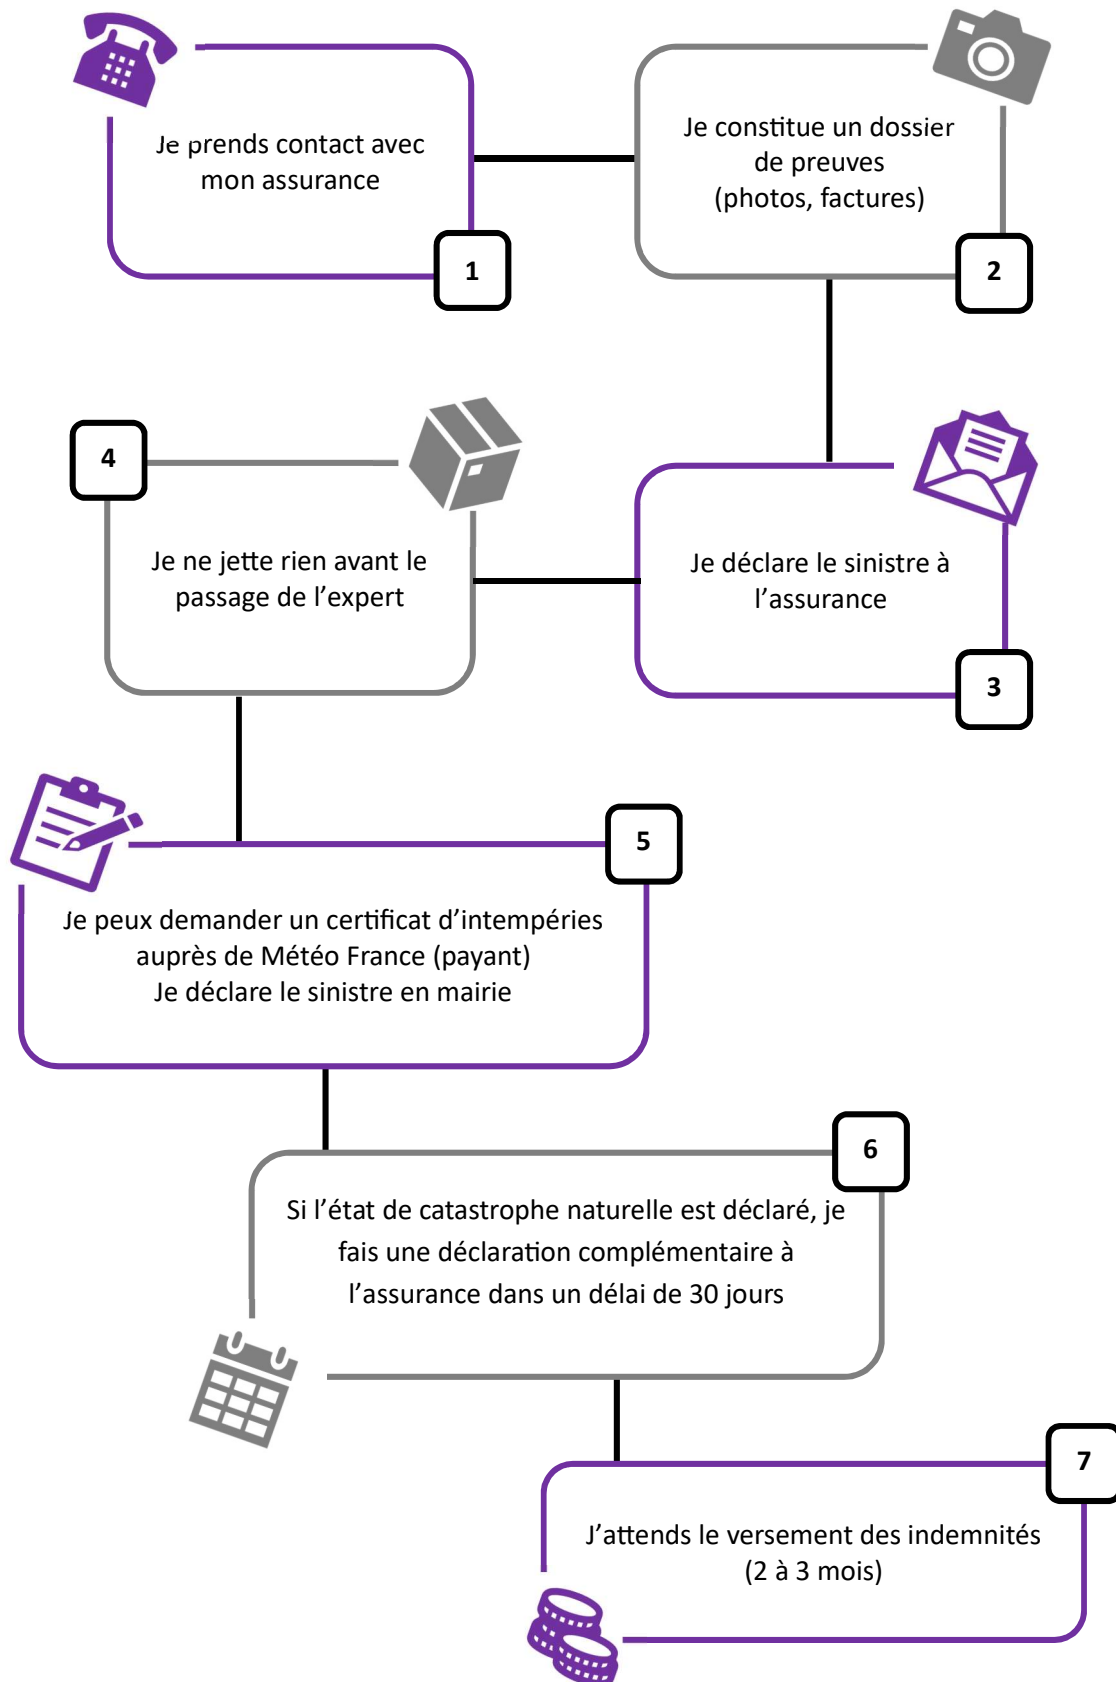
Je prends contact avec mon assurance

1

Je constitue un dossier de preuves (photos, factures)

2

4

Je ne jette rien avant le passage de l’expert

Je déclare le sinistre à l’assurance

3

5

Je peux demander un certificat d’intempéries auprès de Météo France (payant)
Je déclare le sinistre en mairie

6

Si l’état de catastrophe naturelle est déclaré, je fais une déclaration complémentaire à l’assurance dans un délai de 30 jours

7

J’attends le versement des indemnités (2 à 3 mois)